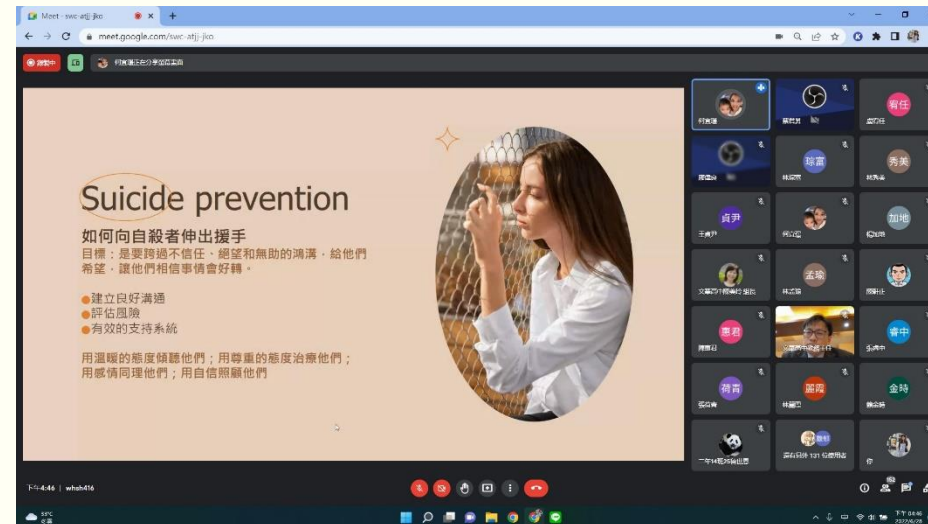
Meet - swc-atjj-jkxo

meet.google.com/swc-atjj-jkxo

Suicide prevention

如何向自殺者伸出援手

目標：是要跨過不信任、絕望和無助的鴻溝，給他們希望，讓他們相信事情會好轉。

●建立良好溝通
●評估風險
●有效的支持系統

用溫暖的態度傾聽他們；用尊重的態度治療他們；用感情同理他們；用自信照顧他們

宥任

琮富

秀美

貞尹

加地

孟瑜

惠君

睿中

荷青

麗霞

金時

你

下午4:46 | whsh416

下午 04:46